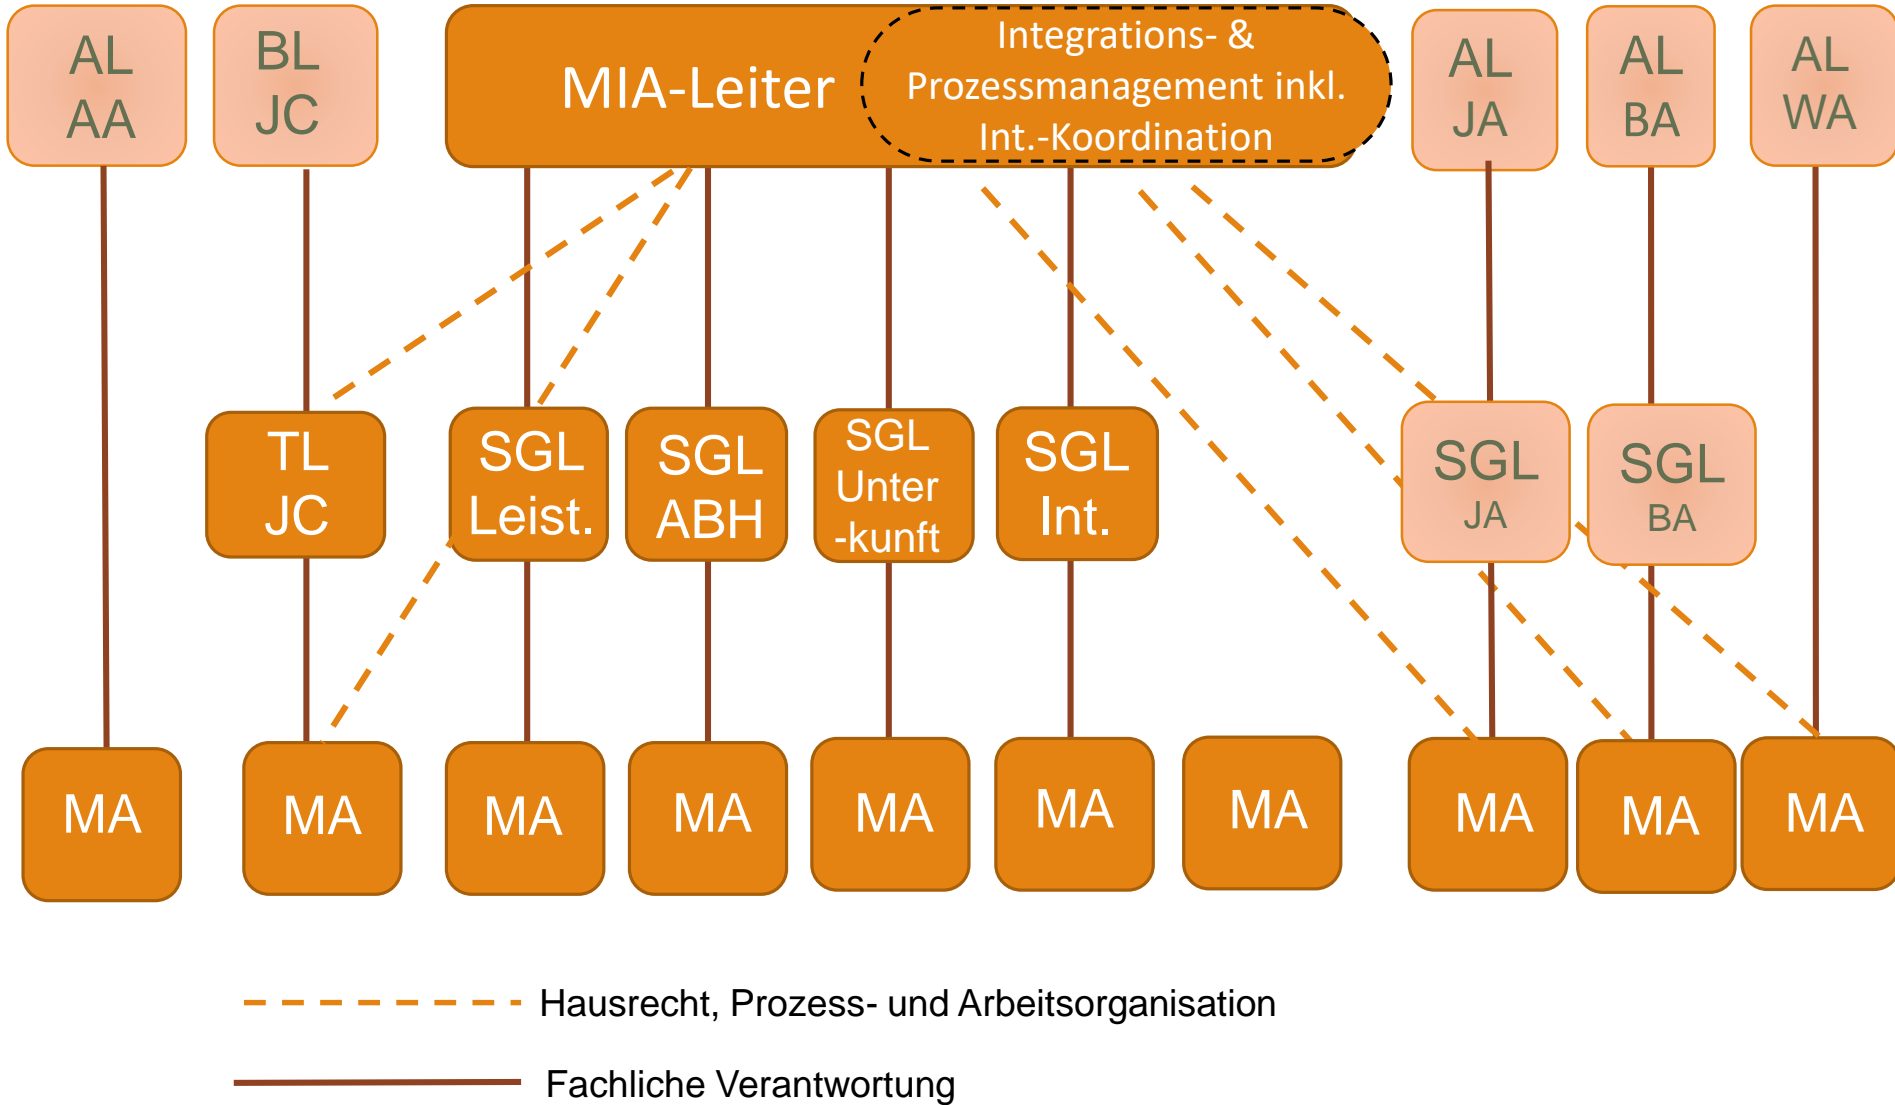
AL AA

BL JC

MIA-Leiter

Integrations- & Prozessmanagement inkl. Int.-Koordination

AL JA

AL BA

AL WA

TL JC

SGL Leist.

SGL ABH

SGL Unter -kunft

SGL Int.

SGL JA

SGL BA

MA

MA

MA

MA

MA

MA

MA

MA

MA

MA

Hausrecht, Prozess- und Arbeitsorganisation

Fachliche Verantwortung